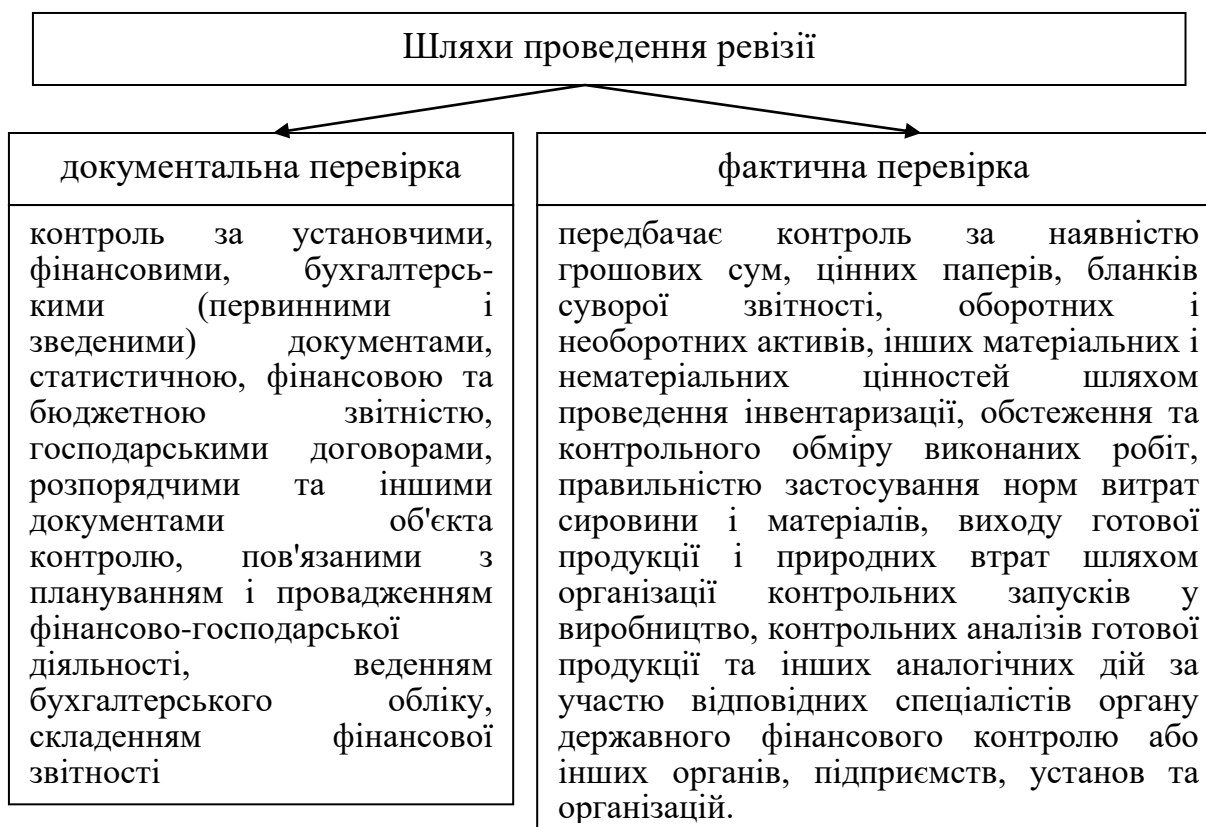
Шляхи проведення ревізії

документальна перевірка

контроль за установчими, фінансовими, бухгалтерськими (первинними і зведеними) документами, статистичною, фінансовою та бюджетною звітністю, господарськими договорами, розпорядчими та іншими документами об'єкта контролю, пов'язаними з плануванням і провадженням фінансово-господарської діяльності, веденням бухгалтерського обліку, складенням фінансової звітності

фактична перевірка

передбачає контроль за наявністю грошових сум, цінних паперів, бланків суворої звітності, оборотних і необоротних активів, інших матеріальних і нематеріальних цінностей шляхом проведення інвентаризації, обстеження та контрольного обміру виконаних робіт, правильністю застосування норм витрат сировини і матеріалів, виходу готової продукції і природних втрат шляхом організації контрольних запусків у виробництво, контрольних аналізів готової продукції та інших аналогічних дій за участю відповідних спеціалістів органу державного фінансового контролю або інших органів, підприємств, установ та організацій.